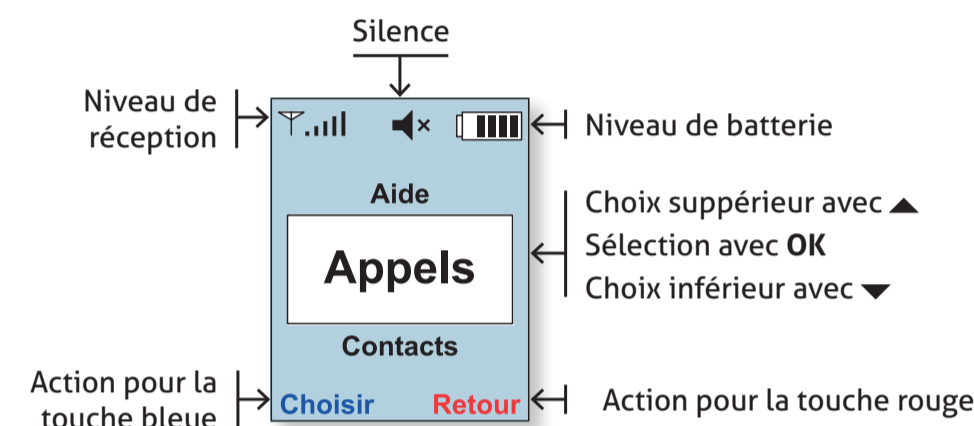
Silence

Niveau de réception

Niveau de batterie

Aide

Appels

Contacts

Choix suppérieur avec ▲
Sélection avec **OK**
Choix inférieur avec ▼

Action pour la touche bleue

Choisir

Retour

Action pour la touche rouge